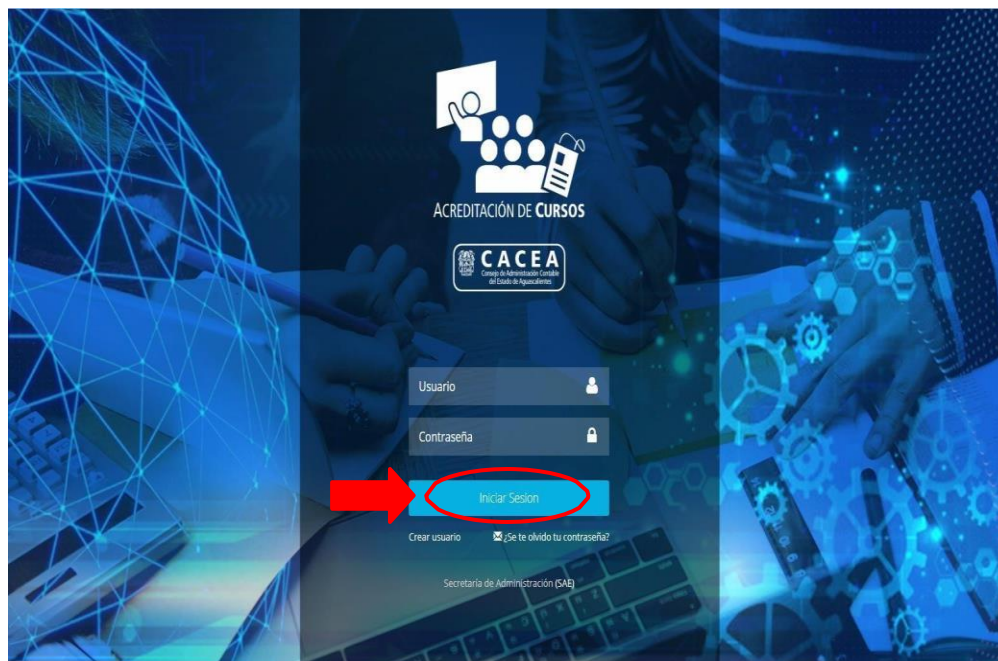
ACREDITACIÓN DE CURSOS

CACEA
Consejo de Administración Contable del Estado de Aguascalientes

Usuario

Contraseña

Iniciar Sesion

Crear usuario

¿Se te olvido tu contraseña?

Secretaría de Administración (SAE)